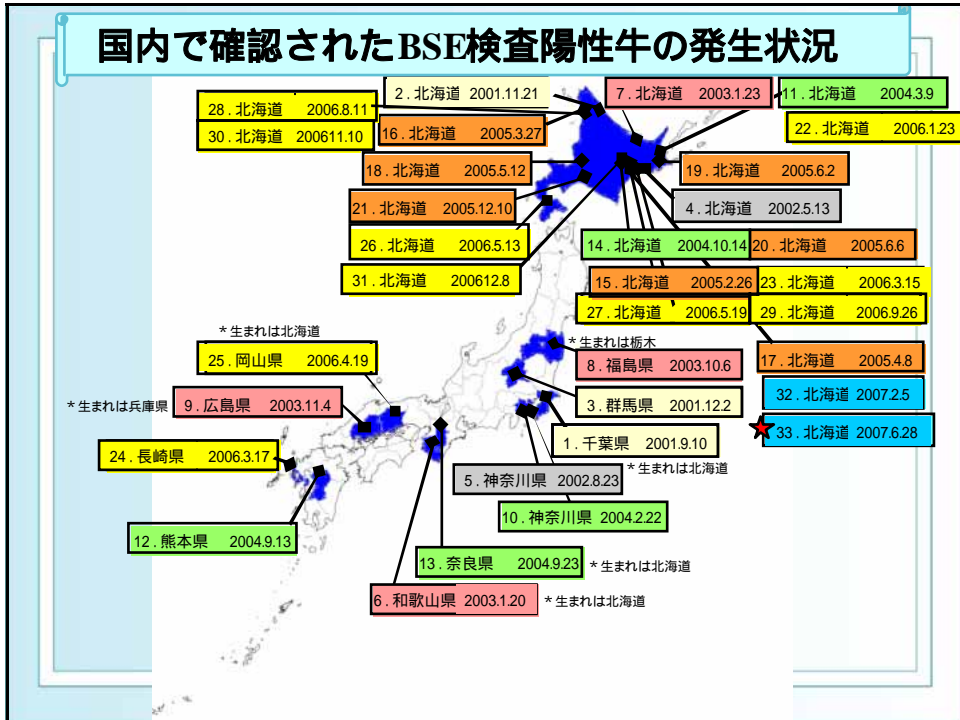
国内で確認されたBSE検査陽性牛の発生状況

2．北海道　2001.11.21
7．北海道　2003.1.23
11．北海道　2004.3.9
28．北海道　2006.8.11
30．北海道　200611.10
16．北海道　2005.3.27
22．北海道　2006.1.23
18．北海道　2005.5.12
19．北海道　2005.6.2
21．北海道　2005.12.10
4．北海道　2002.5.13
26．北海道　2006.5.13
14．北海道　2004.10.14
20．北海道　2005.6.6
31．北海道　200612.8
15．北海道　2005.2.26
23．北海道　2006.3.15
27．北海道　2006.5.19
29．北海道　2006.9.26
＊生まれは北海道
＊生まれは栃木
25．岡山県　2006.4.19
8．福島県　2003.10.6
17．北海道　2005.4.8
＊生まれは兵庫県
9．広島県　2003.11.4
3．群馬県　2001.12.2
32．北海道 2007.2.5
33．北海道 2007.6.28
24．長崎県　2006.3.17
1．千葉県　2001.9.10
＊生まれは北海道
5．神奈川県　2002.8.23
10．神奈川県　2004.2.22
12．熊本県　2004.9.13
13．奈良県　2004.9.23
＊生まれは北海道
6．和歌山県　2003.1.20
＊生まれは北海道